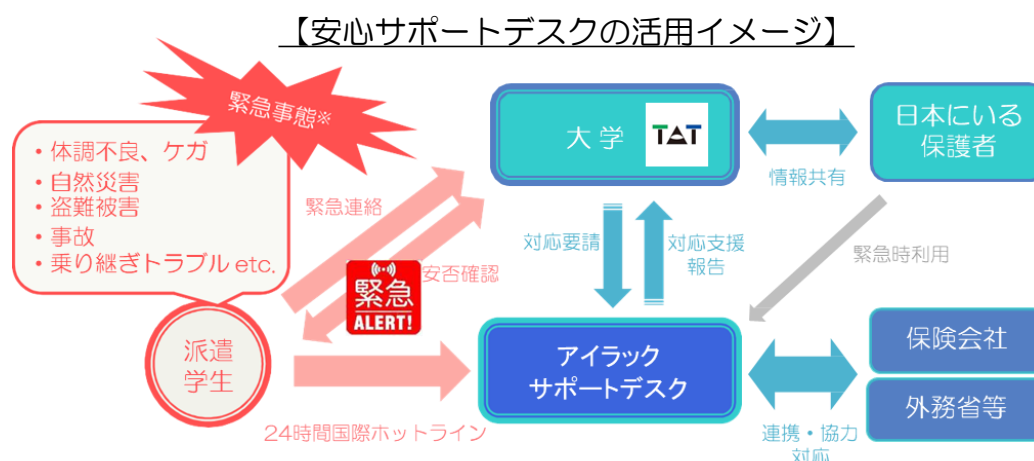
【安心サポートデスクの活用イメージ】

緊急事態※

・体調不良、ケガ
・自然災害
・盗難被害
・事故
・乗り継ぎトラブル etc.

緊急連絡

安否確認

緊急
ALERT!

派遣学生

24時間国際ホットライン

大学 TAT

情報共有

日本にいる保護者

対応要請

対応支援報告

緊急時利用

アイラック
サポートデスク

保険会社

外務省等

連携・協力対応